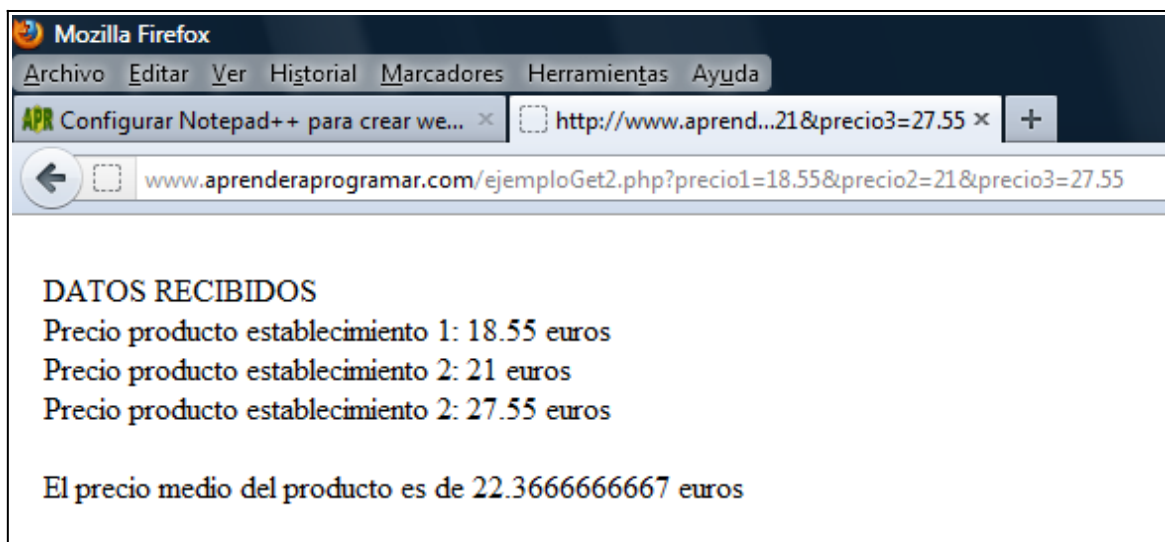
Mozilla Firefox
Archivo Editar Ver Historial Marcadores Herramientas Ayuda
APR Configurar Notepad++ para crear we... × http://www.aprend...21&precio3=27.55 × +
www.aprenderaprogramar.com/ejemploGet2.php?precio1=18.55&precio2=21&precio3=27.55

DATOS RECIBIDOS
Precio producto establecimiento 1: 18.55 euros
Precio producto establecimiento 2: 21 euros
Precio producto establecimiento 2: 27.55 euros

El precio medio del producto es de 22.3666666667 euros